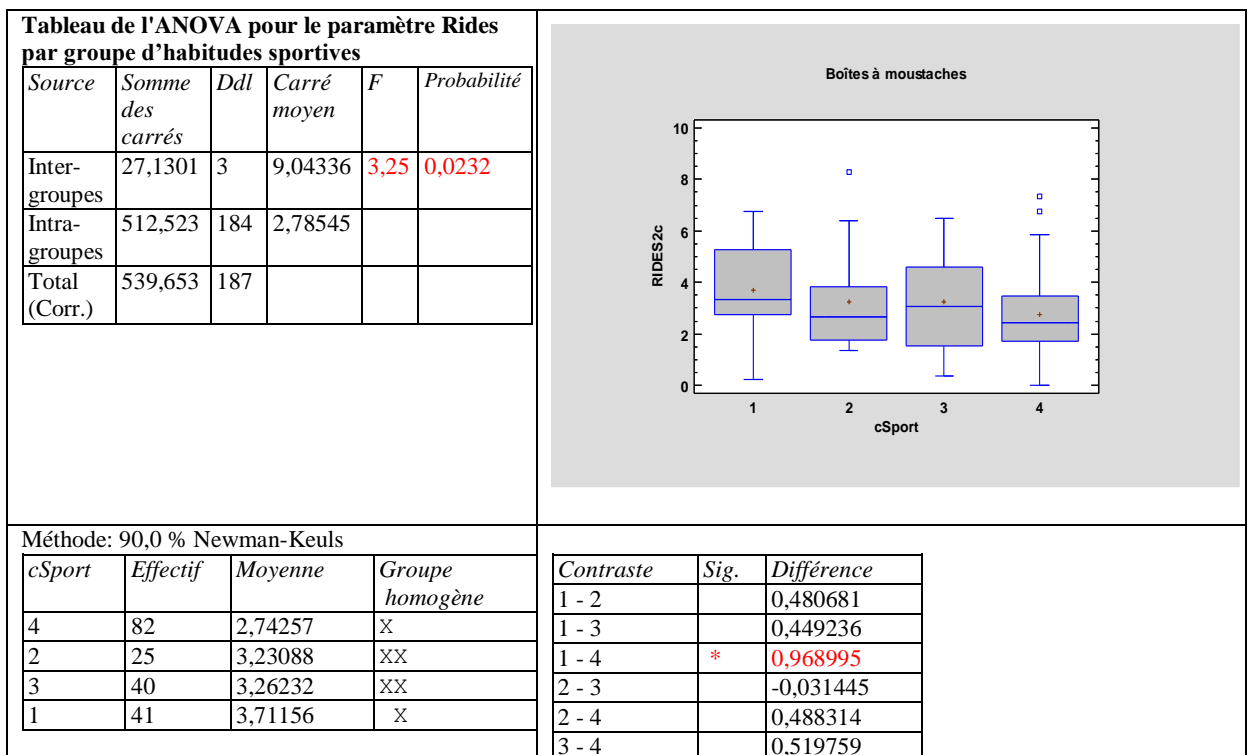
Tableau de l'ANOVA pour le paramètre Rides par groupe d'habitudes sportives

| Source | Somme des carrés | Ddl | Carré moyen | F | Probabilité |
|---|---|---|---|---|---|
| Inter-groupes | 27,1301 | 3 | 9,04336 | 3,25 | 0,0232 |
| Intra-groupes | 512,523 | 184 | 2,78545 | | |
| Total (Corr.) | 539,653 | 187 | | | |

Boîtes à moustaches

10
8
6
4
2
0
RIDES2c
1
2
3
4
cSport

Méthode: 90,0 % Newman-Keuls

| cSport | Effectif | Moyenne | Groupe homogène |
|---|---|---|---|
| 4 | 82 | 2,74257 | X |
| 2 | 25 | 3,23088 | XX |
| 3 | 40 | 3,26232 | XX |
| 1 | 41 | 3,71156 | X |

| Contraste | Sig. | Différence |
|---|---|---|
| 1 - 2 | | 0,480681 |
| 1 - 3 | | 0,449236 |
| 1 - 4 | * | 0,968995 |
| 2 - 3 | | -0,031445 |
| 2 - 4 | | 0,488314 |
| 3 - 4 | | 0,519759 |